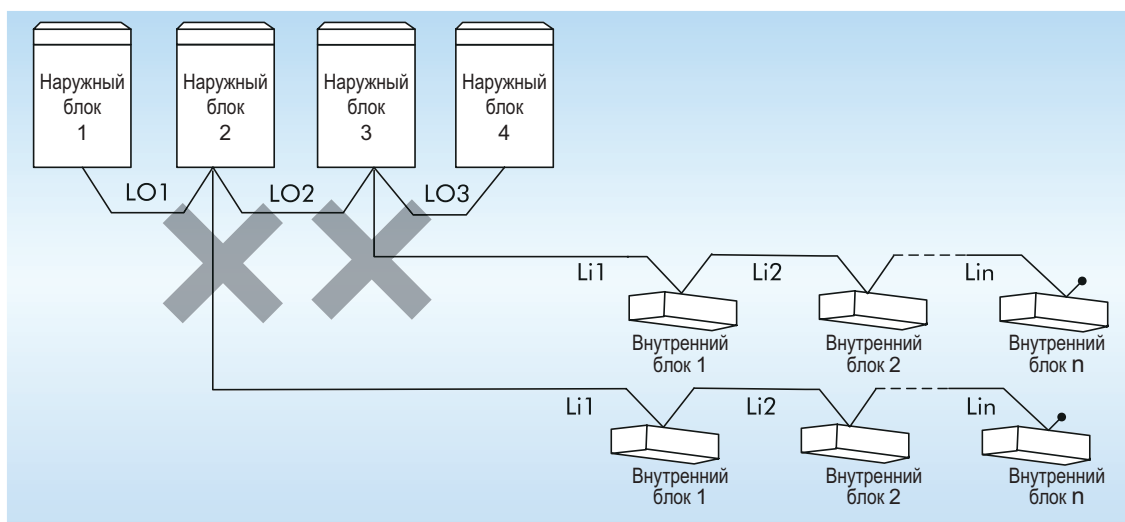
Наружный блок 1

Наружный блок 2

Наружный блок 3

Наружный блок 4

LO1

LO2

LO3

Li1

Li2

Lin

Внутренний блок 1

Внутренний блок 2

Внутренний блок n

Li1

Li2

Lin

Внутренний блок 1

Внутренний блок 2

Внутренний блок n